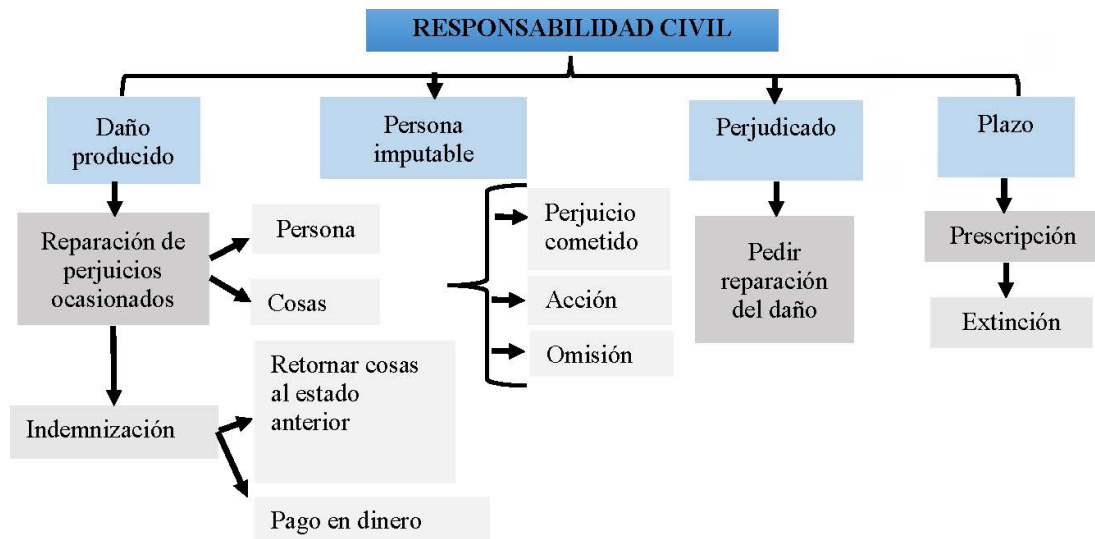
RESPONSABILIDAD CIVIL

Daño producido

Reparación de perjuicios ocasionados

Persona

Cosas

Indemnización

Retornar cosas al estado anterior

Pago en dinero

Persona imputable

Perjuicio cometido

Acción

Omisión

Perjudicado

Pedir reparación del daño

Plazo

Prescripción

Extinción